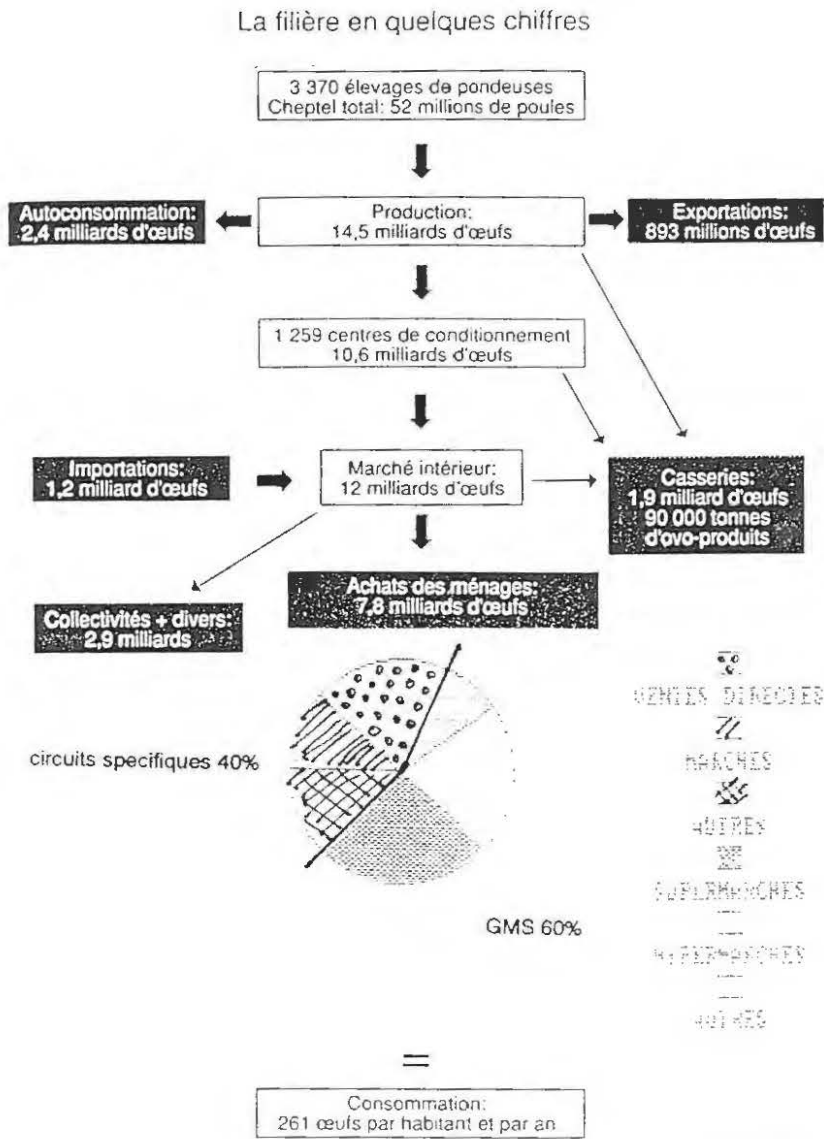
La filière en quelques chiffres

3 370 élevages de pondeuses
Cheptel total: 52 millions de poules

Autoconsommation:
2,4 milliards d'œufs

Production:
14,5 milliards d'œufs

Exportations:
893 millions d'œufs

1 259 centres de conditionnement
10,6 milliards d'œufs

Importations:
1,2 milliard d'œufs

Marché intérieur:
12 milliards d'œufs

Casseries:
1,9 milliard d'œufs
90 000 tonnes
d'ovo-produits

Collectivités + divers:
2,9 milliards

Achats des ménages:
7,8 milliards d'œufs

circuits specifiques 40%

GMS 60%

VENTES DIRECTES

MARCHES

AUTRES

SUPERMARCHES

HYPERMARCHES

AUTRES

=

Consommation:
261 œufs par habitant et par an